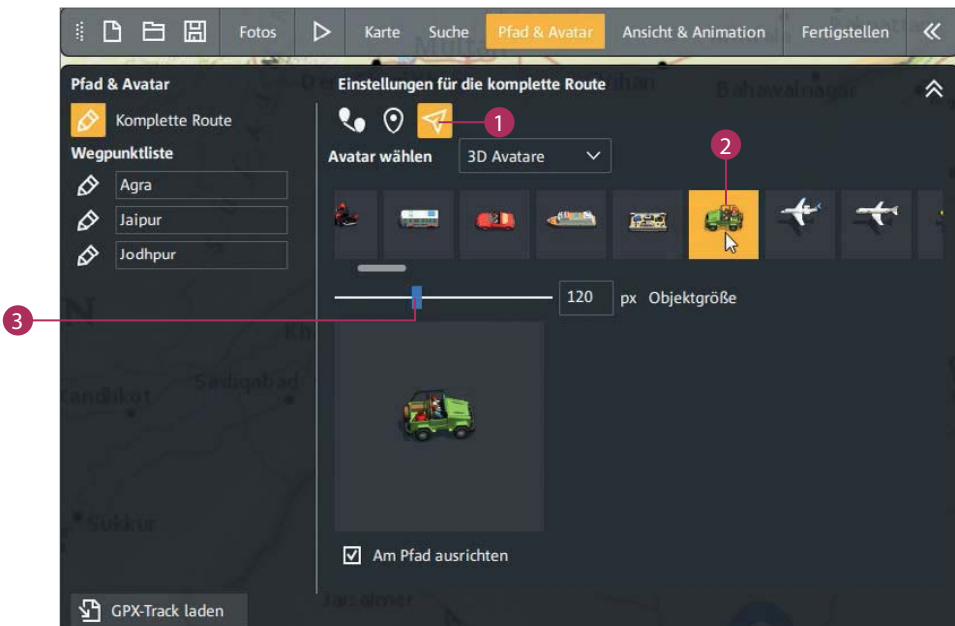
Fotos Karte Suche Pfad & Avatar Ansicht & Animation Fertigstellen

Pfad & Avatar

Komplette Route

Wegpunktliste

Agra

Jaipur

Jodhpur

Einstellungen für die komplette Route

1

Avatar wählen 3D Avatare

2

120 px Objektgröße

3

Am Pfad ausrichten

GPX-Track laden

Bahawalnagar

Sadiqabad

Sukkur

Jaisalmer